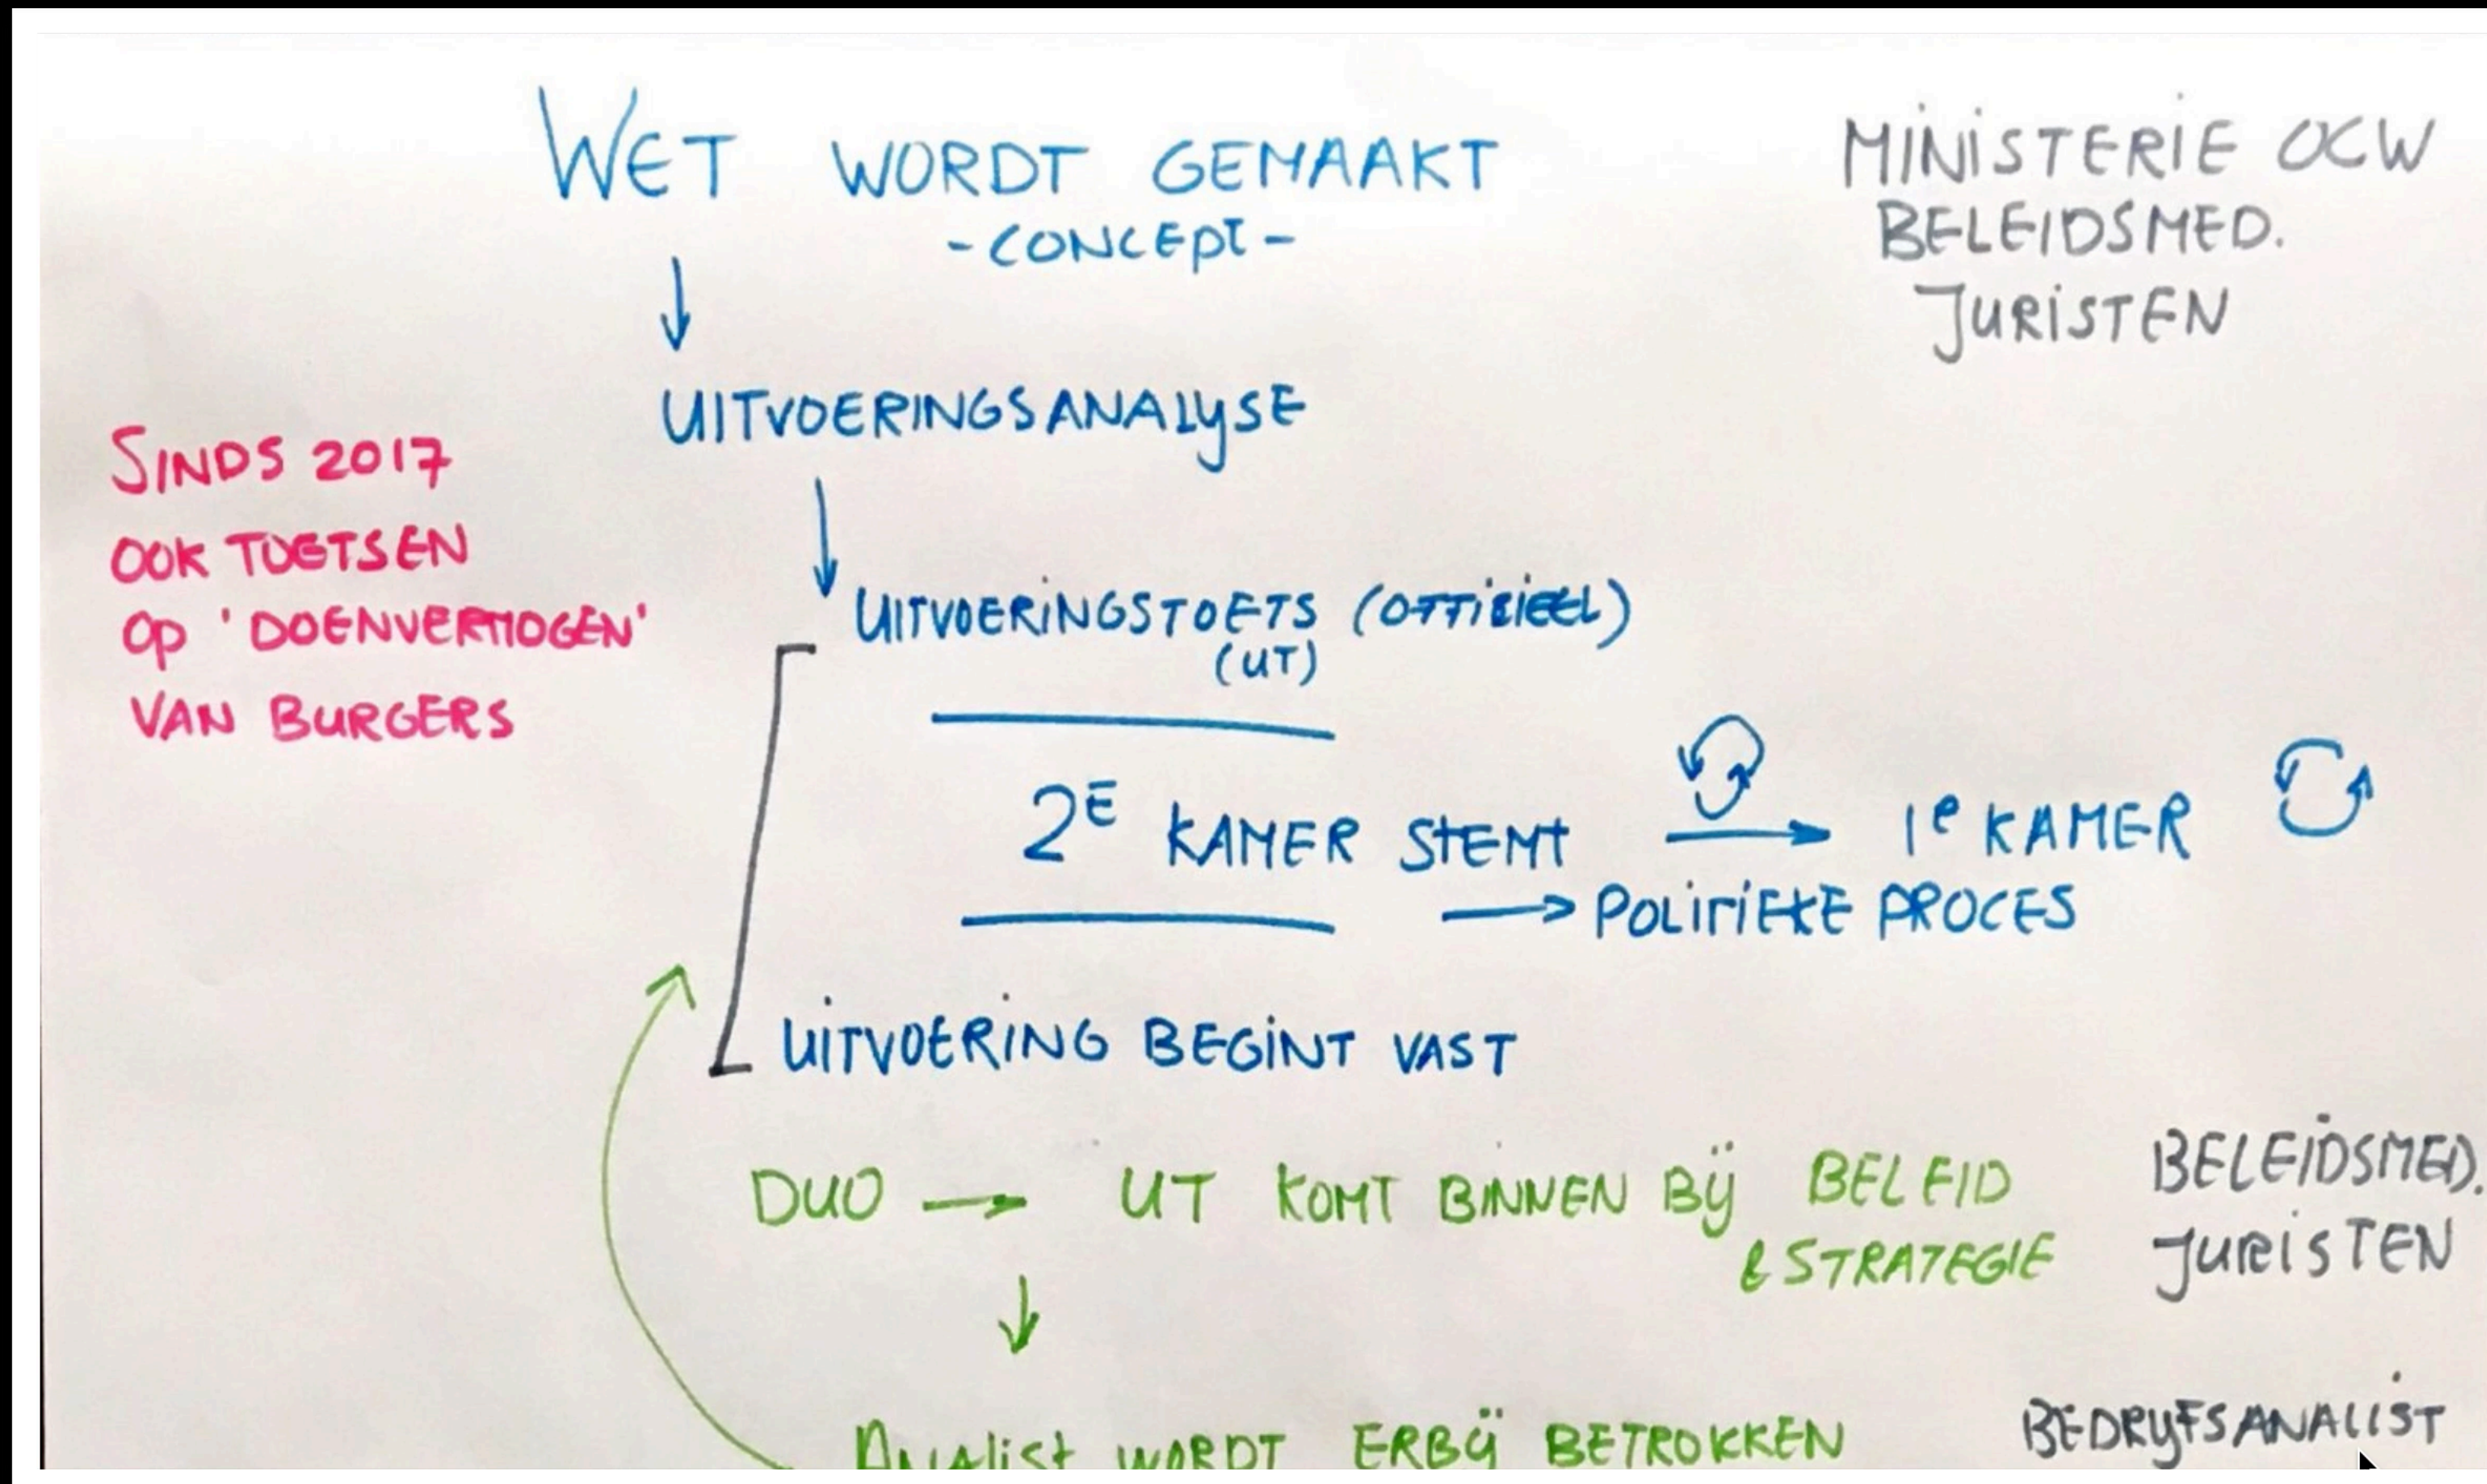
WET WORDT GEMAAKT
-CONCEPT-

MINISTERIE OCW
BELEIDSMED.
JURISTEN

UITVOERINGSANALYSE

SINDS 2017
OOK TOETSEN
OP 'DOENVERMOGEN'
VAN BURGERS

UITVOERINGSTOETS (OFFICIEEL)
(UT)

$2^E$ KAMER STEMT → $1^e$ KAMER

→ POLITIEKE PROCES

UITVOERING BEGINT VAST

DUO → UT KOMT BINNEN BIJ BELEID & STRATEGIE

BELEIDSMED.
JURISTEN

ANALIST WORDT ERBIJ BETROKKEN

BEDRIJFSANALIST